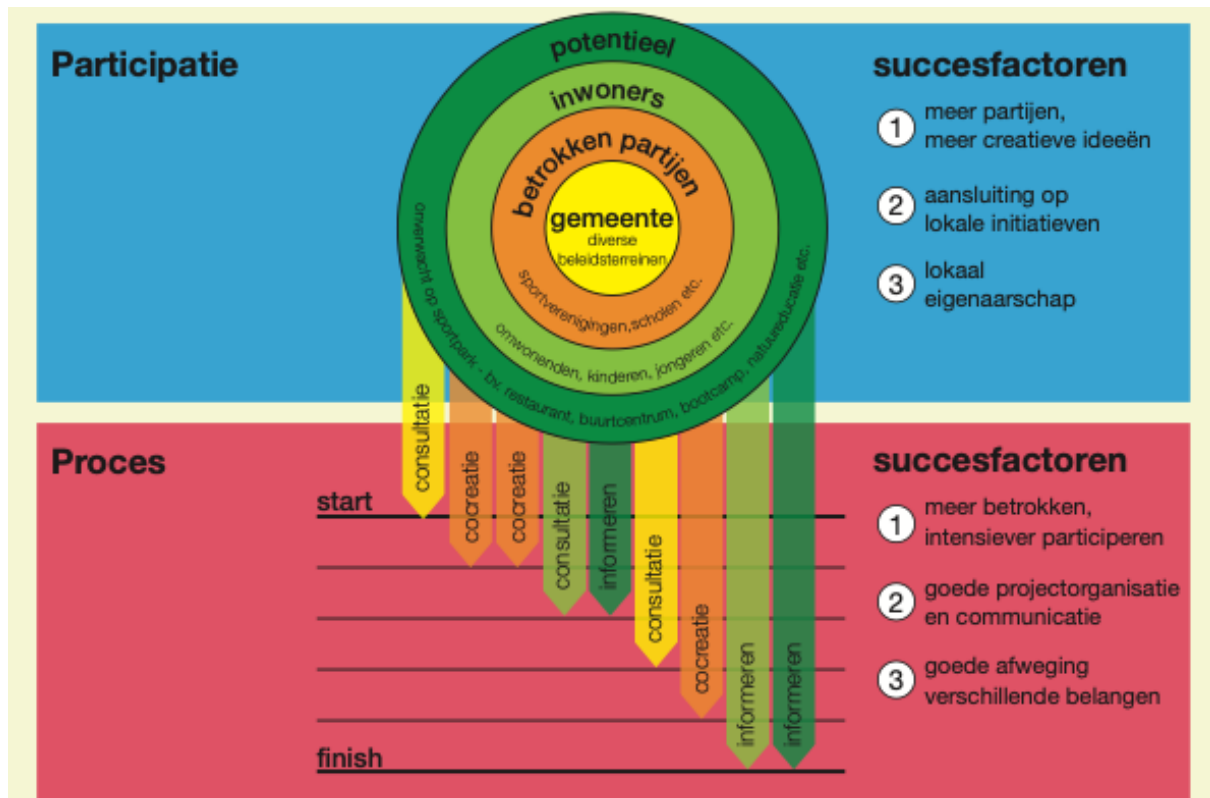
Participatie

potentieel

inwoners

betrokken partijen

gemeente
diverse beleidsterreinen

sportverenigingen,scholen etc.

omwonenden, kinderen, jongeren etc.

onverwacht op sportpark - bv. restaurant, buurtcentrum, bootcamp, natuureducatie etc.

succesfactoren

1 meer partijen, meer creatieve ideeën

2 aansluiting op lokale initiatieven

3 lokaal eigenaarschap

Proces

start

finish

consultatie

cocreatie

cocreatie

consultatie

informeren

consultatie

cocreatie

informeren

informeren

succesfactoren

1 meer betrokken, intensiever participeren

2 goede projectorganisatie en communicatie

3 goede afweging verschillende belangen